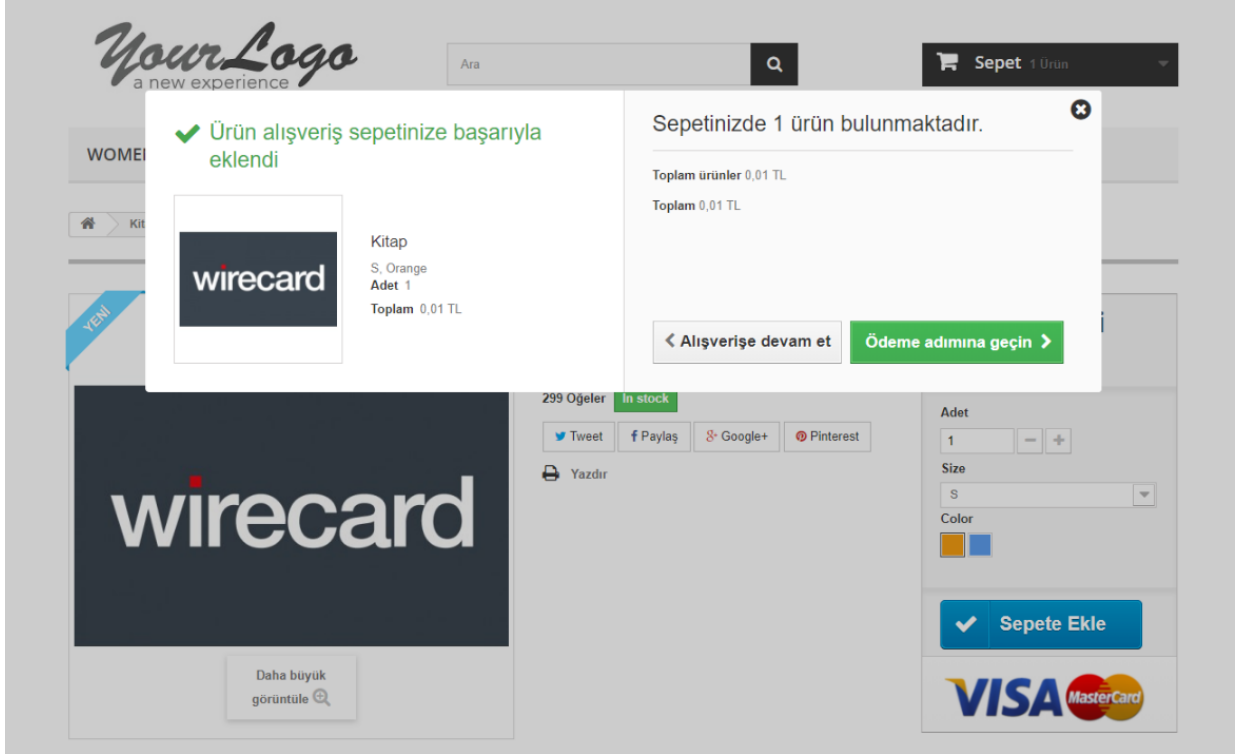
YourLogo
a new experience

Ara

Sepet 1 Ürün

WOMEN

Kit

Ürün alışveriş sepetinize başarıyla eklendi

wirecard

Kitap
S, Orange
Adet 1
Toplam 0,01 TL

Sepetinizde 1 ürün bulunmaktadır.

Toplam ürünler 0,01 TL

Toplam 0,01 TL

Alışverişe devam et

Ödeme adımına geçin

YENİ

wirecard

Daha büyük görüntüle

299 Öğeler In stock

Tweet Paylaş Google+ Pinterest

Yazdır

Adet
1
Size
S
Color

Sepete Ekle

VISA MasterCard